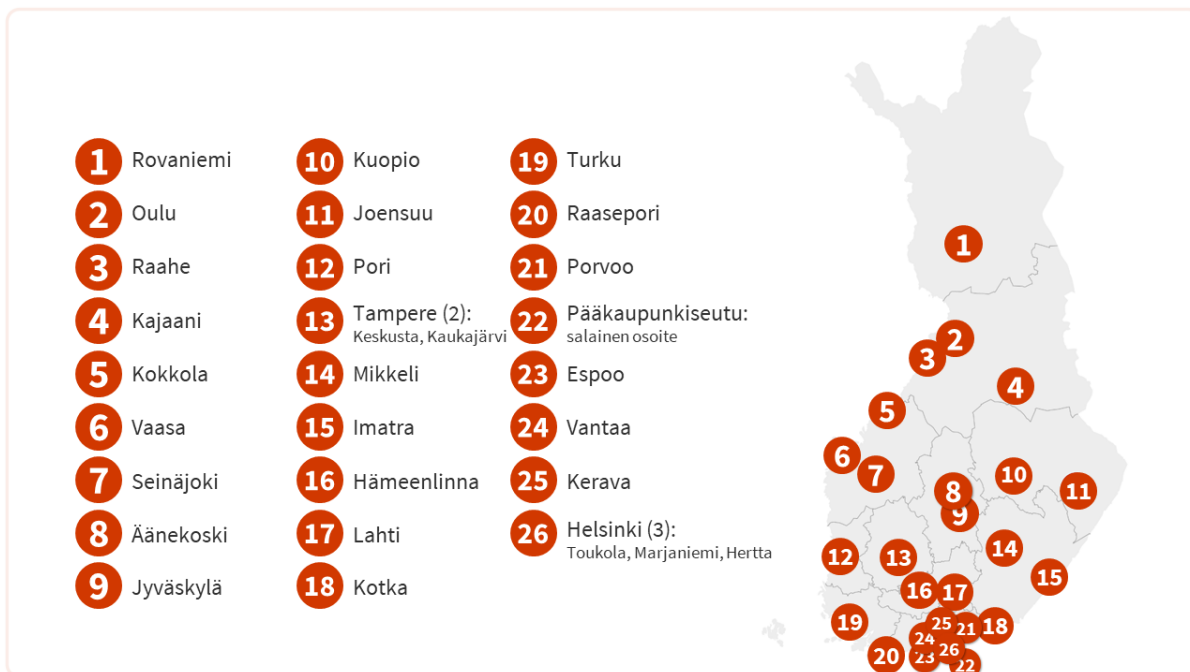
1 Rovaniemi
2 Oulu
3 Raahe
4 Kajaani
5 Kokkola
6 Vaasa
7 Seinäjoki
8 Äänekoski
9 Jyväskylä

10 Kuopio
11 Joensuu
12 Pori
13 Tampere (2): Keskusta, Kaukajärvi
14 Mikkeli
15 Imatra
16 Hämeenlinna
17 Lahti
18 Kotka

19 Turku
20 Raasepori
21 Porvoo
22 Pääkaupunkiseutu: salainen osoite
23 Espoo
24 Vantaa
25 Kerava
26 Helsinki (3): Toukola, Marjaniemi, Hertta

1
2
3
4
5
6
7
8
9
10
11
12
13
14
15
16
17
18
19
20
21
22
23
24
25
26